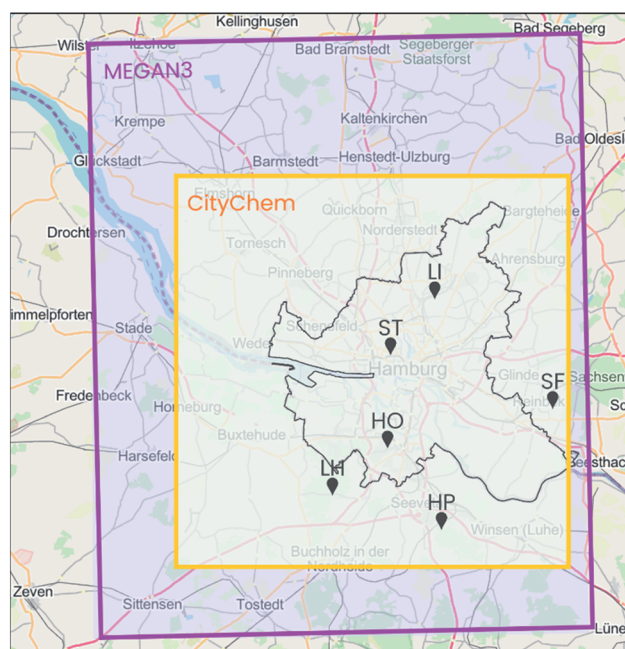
Kellinghusen
Bad Segeberg
Wilster
Itzehoe
MEGAN3
Bad Bramstedt
Segeberger Staatsforst
Krempe
Kaltenkirchen
Bad Oldesl
Glückstadt
Barmstedt
Henstedt-Ulzburg
Elmshorn
CityChem
Quickborn
Bargteheide
Norderstedt
Drochtersen
Tornesch
Ahrensburg
LI
Pinneberg
Himmelpforten
Stade
Schenefeld
ST
Wedel
Hamburg
Glinde
SF
Sachsen
Fredenbeck
Horneburg
Reinbek
So
HO
Buxtehude
Harsefeld
Geesthac
LH
Seevetal
HP
Winsen (Luhe)
Buchholz in der Nordheide
Zeven
Sittensen
Tostedt
Lüne